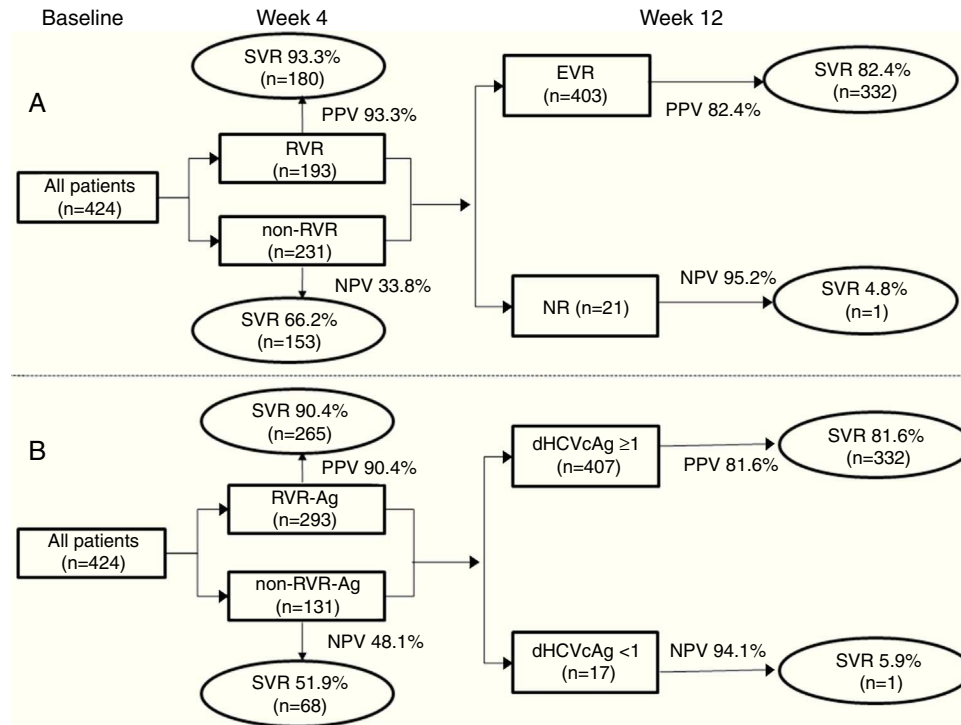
Baseline

Week 4

Week 12

A

All patients (n=424)

SVR 93.3% (n=180)

PPV 93.3%

RVR (n=193)

non-RVR (n=231)

NPV 33.8%

SVR 66.2% (n=153)

EVR (n=403)

PPV 82.4%

SVR 82.4% (n=332)

NR (n=21)

NPV 95.2%

SVR 4.8% (n=1)

B

All patients (n=424)

SVR 90.4% (n=265)

PPV 90.4%

RVR-Ag (n=293)

non-RVR-Ag (n=131)

NPV 48.1%

SVR 51.9% (n=68)

dHCVcAg ≥1 (n=407)

PPV 81.6%

SVR 81.6% (n=332)

dHCVcAg <1 (n=17)

NPV 94.1%

SVR 5.9% (n=1)